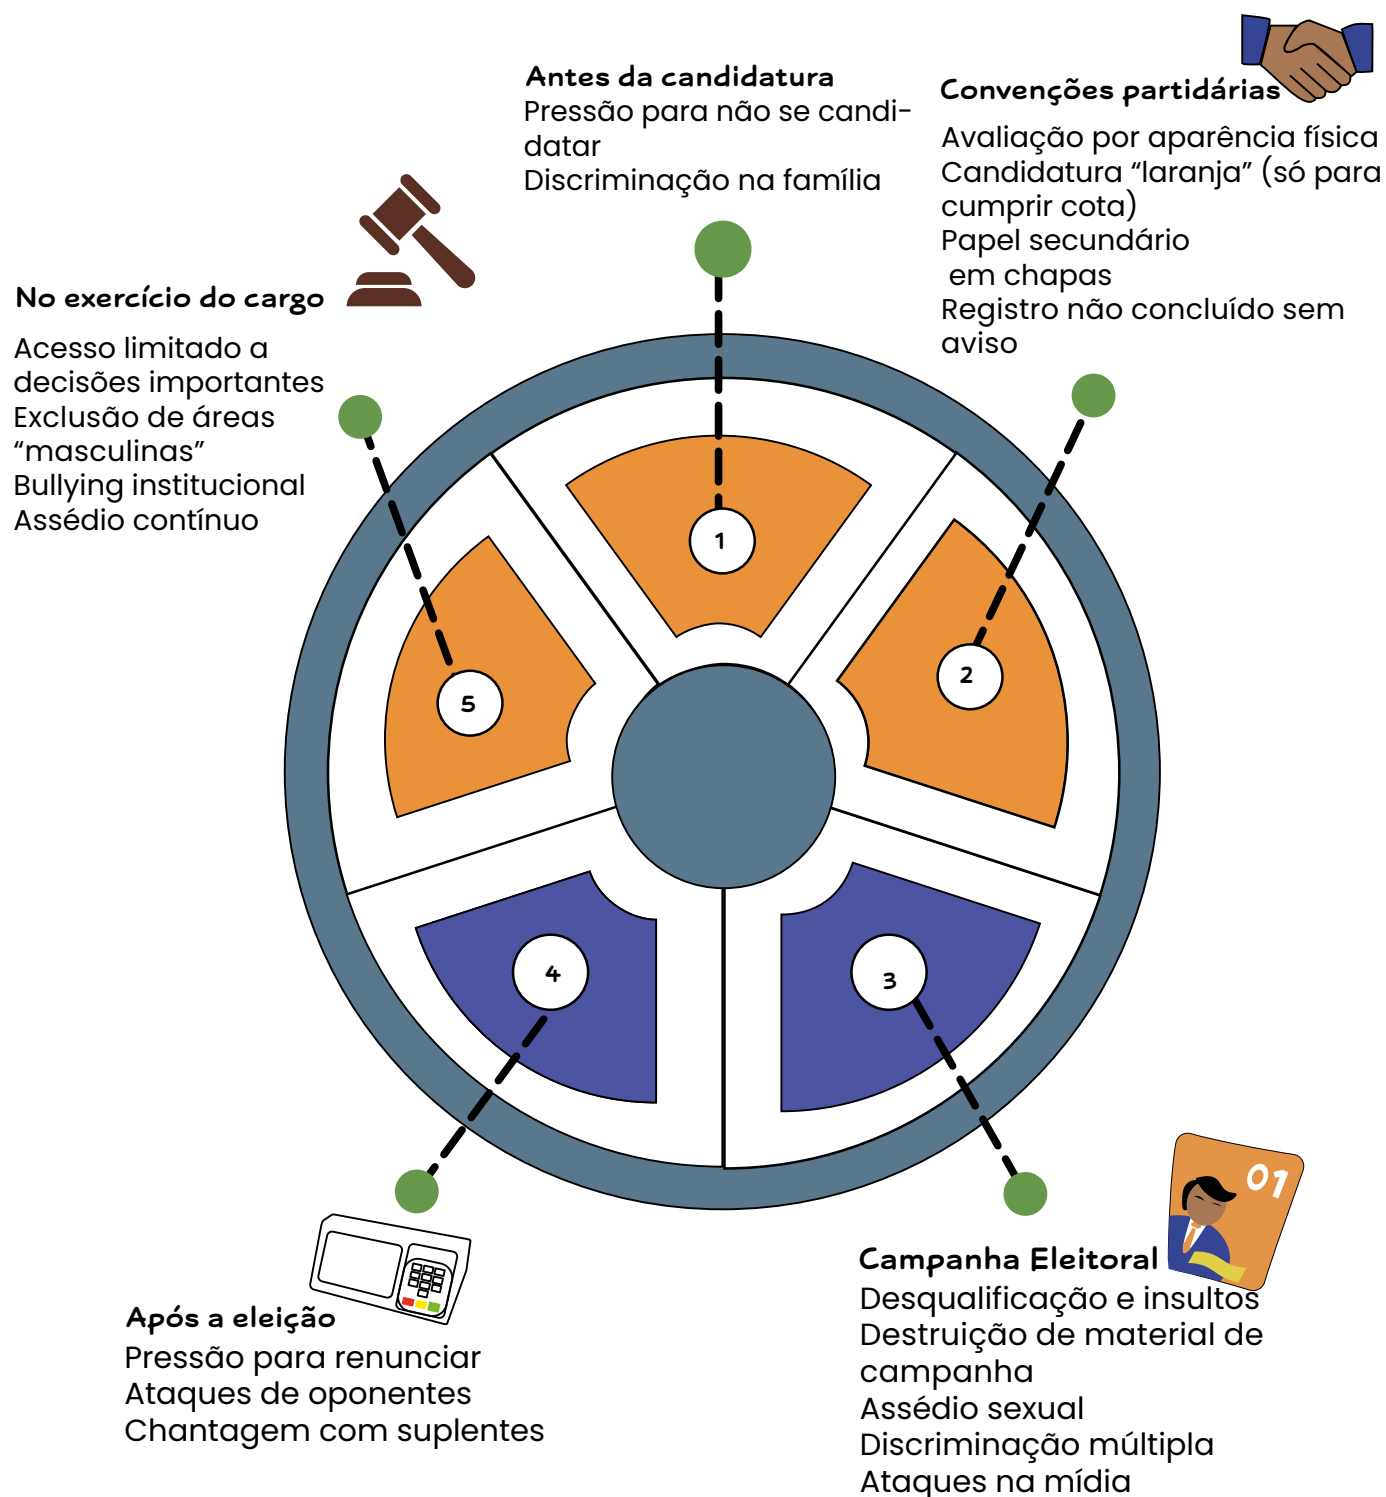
Antes da candidatura
Pressão para não se candidatar
Discriminação na família

Convenções partidárias
Avaliação por aparência física
Candidatura “laranja” (só para cumprir cota)
Papel secundário
em chapas
Registro não concluído sem aviso

No exercício do cargo
Acesso limitado a decisões importantes
Exclusão de áreas “masculinas”
Bullying institucional
Assédio contínuo

1

2

5

4

3

01

Campanha Eleitoral
Desqualificação e insultos
Destruição de material de campanha
Assédio sexual
Discriminação múltipla
Ataques na mídia

Após a eleição
Pressão para renunciar
Ataques de oponentes
Chantagem com suplentes